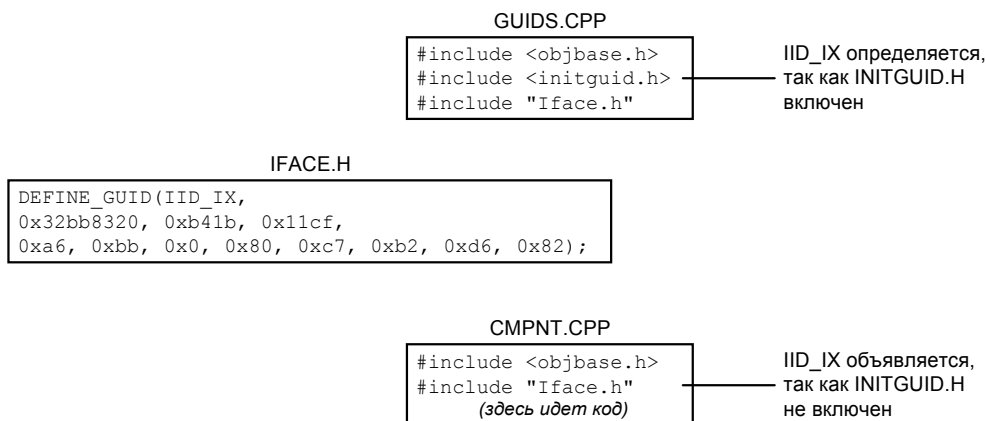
GUIDS.CPP

#include <objbase.h>
#include <initguid.h>
#include "Iface.h"

IID_IX определяется, так как INITGUID.H включен

IFACE.H

DEFINE_GUID(IID_IX,
0x32bb8320, 0xb41b, 0x11cf,
0xa6, 0xbb, 0x0, 0x80, 0xc7, 0xb2, 0xd6, 0x82);

CMPNT.CPP

#include <objbase.h>
#include "Iface.h"
(здесь идет код)

IID_IX объявляется, так как INITGUID.H не включен